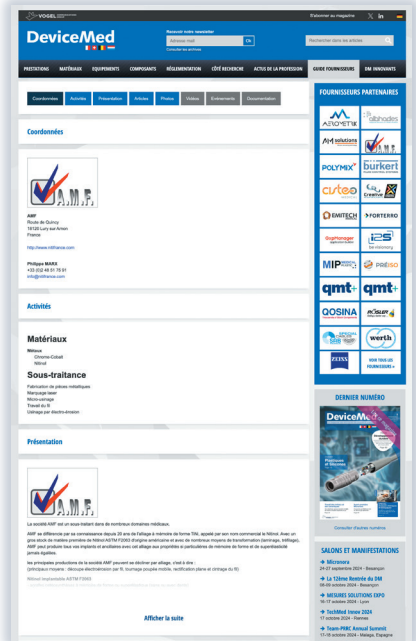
VOGEL

S'abonner au magazine

DeviceMed

Recevoir notre newsletter
Adresse mail
Ok
Consulter les archives

Rechercher dans les articles

PRESTATIONS | MATÉRIAUX | ÉQUIPEMENTS | COMPOSANTS | RÉGLEMENTATION | CÔTÉ RECHERCHE | ACTUS DE LA PROFESSION | GUIDE FOURNISSEURS | DM INNOVANTS

Coordonnées | Activités | Présentation | Articles | Photos | Vidéos | Evénements | Documentation

Coordonnées

A.M.F.

AMF
Route de Quincy
18120 Lury sur Arnon
France

http://www.mlifrance.com

Philippe MARX
+33 (0)2 48 51 75 61
info@mlifrance.com

Activités

Matériaux
Nitinol
Chrome-Cobalt
Nitinol

Sous-traitance
Fabrication de pièces métalliques
Marquage laser
Micro-usinage
Travail du fil
Usinage par électro-érosion

Présentation

A.M.F.

La société AMF est un sous-traitant dans de nombreux domaines médicaux.

AMF se différencie par sa connaissance depuis 20 ans de l'alliage à mémoire de forme TiNi, appelé par son nom commercial le Nitinol. Avec un gros stock de matière première de Nitinol ASTM F2063 d'origine américaine et avec de nombreux moyens de transformation (tréfilage, laminage), AMF peut produire tous vos implants et ancillaires avec cet alliage aux propriétés si particulières de mémoire de forme et de superélasticité jamais égalées.

les principales productions de la société AMF peuvent se décliner par alliage, c'est à dire :
(principaux moyens : découpe électroérosion par fil, tournage poupée mobile, rectification plane et cintrage du fil)

Nitinol implantable ASTM F2063

Afficher la suite

FOURNISSEURS PARTENAIRES

ARGOMETRIX | allshades | AM solutions | A.M.F. | POLYMIX | bürkert | cisteo MEDICAL | Creative | EMITECH GROUPE | FORTERRO | DigiManager | i2S | MIP | PRISO | qmt+ | qmt+ | QOSINA | RÖSLER | werth | ZEISS | VOIR TOUS LES FOURNISSEURS »

DERNIER NUMÉRO

DeviceMed

Consulter d'anciens numéros

SALONS ET MANIFESTATIONS

→ Micronora
24-27 septembre 2024 - Besançon

→ La 12ème Rentrée du DM
08-09 octobre 2024 - Besançon

→ MESURES SOLUTIONS EXPO
16-17 octobre 2024 - Lyon

→ TechMed Vosw 2024
17 octobre 2024 - Rennes

→ Team-PRRC Annual Summit
17-18 octobre 2024 - Malaga, Espagne